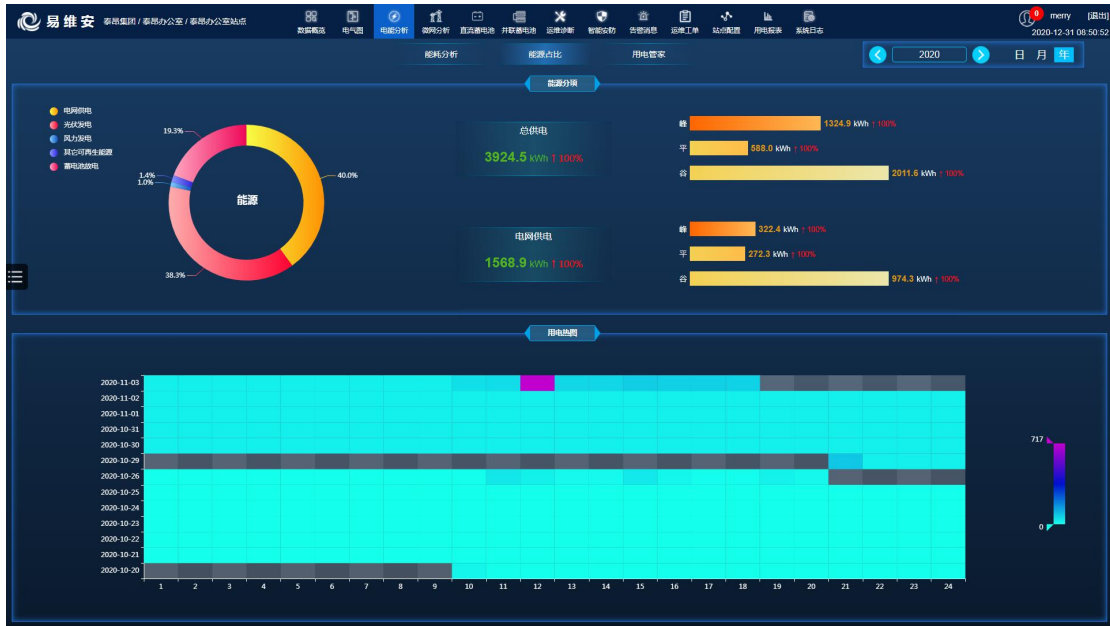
易维安 泰昂集团 / 泰昂办公室 / 泰昂办公室站点

数据概览 电气图 电能分析 微网分析 直流蓄电池 并联蓄电池 运维诊断 智能安防 告警消息 运维工单 站点配置 用电报表 系统日志

0 merry [退出]
2020-12-31 08:50:52

能耗分析 能源占比 用电管家

2020 日 月 年

能源分项

电网供电
光伏发电
风力发电
其它可再生能源
蓄电池放电

19.3%
1.4%
1.0%
40.0%
38.3%
能源

总供电
3924.5 kWh ↑100%

电网供电
1568.9 kWh ↑100%

峰 1324.9 kWh ↑100%
平 588.0 kWh ↑100%
谷 2011.6 kWh ↑100%

峰 322.4 kWh ↑100%
平 272.3 kWh ↑100%
谷 974.3 kWh ↑100%

用电热图

2020-11-03
2020-11-02
2020-11-01
2020-10-31
2020-10-30
2020-10-29
2020-10-26
2020-10-25
2020-10-24
2020-10-23
2020-10-22
2020-10-21
2020-10-20

1 2 3 4 5 6 7 8 9 10 11 12 13 14 15 16 17 18 19 20 21 22 23 24

717
0